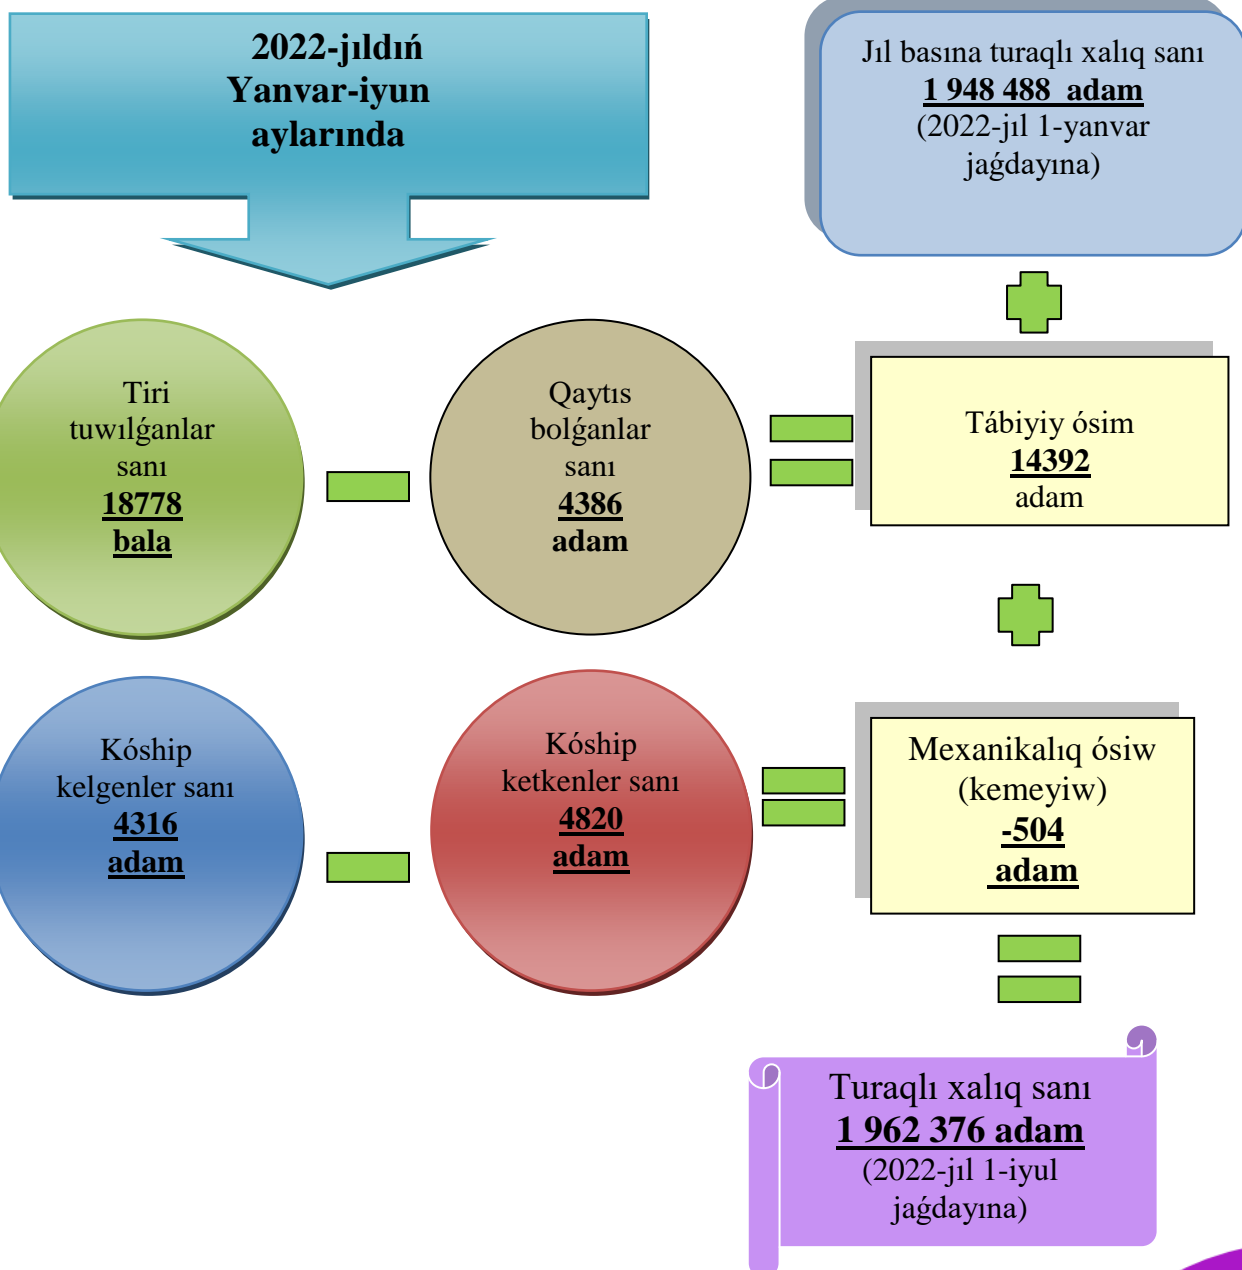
2022-jıldıń Yanvar-iyun aylarında

Jıl basına turaqlı xalıq sanı
1 948 488 adam
(2022-jıl 1-yanvar jaǵdayına)

Tiri tuwılǵanlar sanı
18778
bala

Qaytıs bolǵanlar sanı
4386
adam

Tábiyiy ósim
14392
adam

Kóship kelgenler sanı
4316
adam

Kóship ketkenler sanı
4820
adam

Mexanikalıq ósiw (kemeyiw)
-504
adam

Turaqlı xalıq sanı
1 962 376 adam
(2022-jıl 1-iyul jaǵdayına)